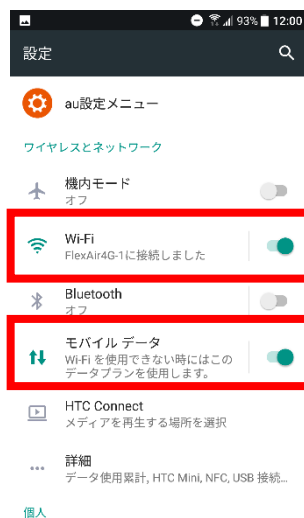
93% 12:00

設定

au設定メニュー

ワイヤレスとネットワーク

機内モード
オフ

Wi-Fi
FlexAir4G-1に接続しました

Bluetooth
オフ

モバイル データ
Wi-Fiを使用できない時にはこのデータプランを使用します。

HTC Connect
メディアを再生する場所を選択

詳細
データ使用累計, HTC Mini, NFC, USB 接続...

個人